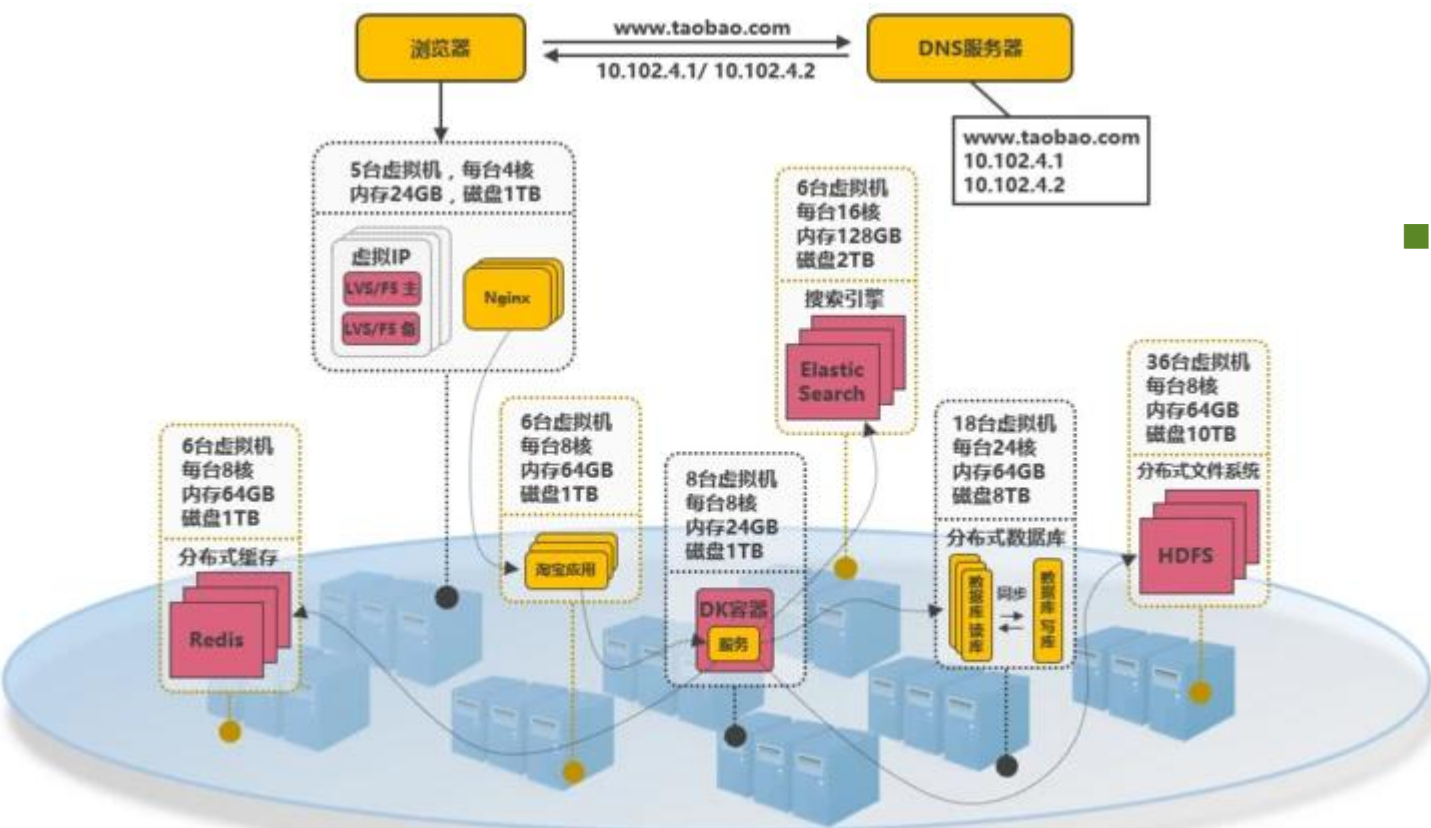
浏览器

www.taobao.com

10.102.4.1/ 10.102.4.2

DNS服务器

www.taobao.com
10.102.4.1
10.102.4.2

5台虚拟机，每台4核
内存24GB，磁盘1TB

虚拟IP

LVS/F5 主

LVS/F5 备

Nginx

6台虚拟机
每台16核
内存128GB
磁盘2TB

搜索引擎

Elastic Search

36台虚拟机
每台8核
内存64GB
磁盘10TB

分布式文件系统

HDFS

6台虚拟机
每台8核
内存64GB
磁盘1TB

分布式缓存

Redis

6台虚拟机
每台8核
内存64GB
磁盘1TB

淘宝应用

8台虚拟机
每台8核
内存24GB
磁盘1TB

DK容器

服务

18台虚拟机
每台24核
内存64GB
磁盘8TB

分布式数据库

数据库读库

同步

数据库写库